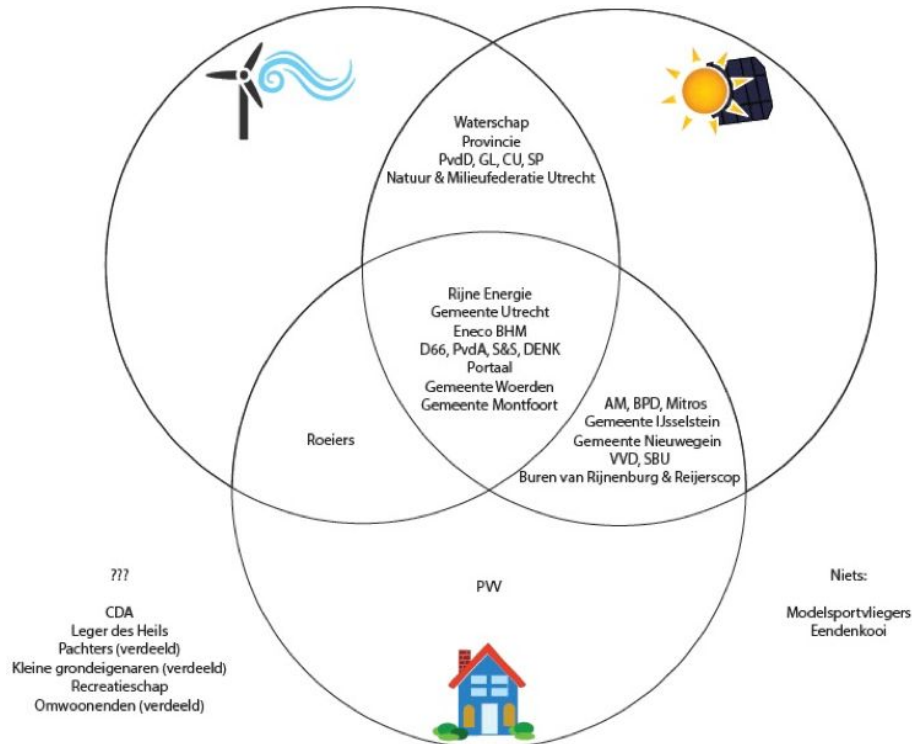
Waterschap
Provincie
PvdD, GL, CU, SP
Natuur & Milieufederatie Utrecht

Rijne Energie
Gemeente Utrecht
Eneco BHM
D66, PvdA, S&S, DENK
Portaal
Gemeente Woerden
Gemeente Montfoort

Roeiers

AM, BPD, Mitros
Gemeente IJsselstein
Gemeente Nieuwegein
VVD, SBU
Buren van Rijnenburg & Reijerscop

PVV

???

CDA
Leger des Heils
Pachters (verdeeld)
Kleine grondeigenaren (verdeeld)
Recreatieschap
Omwoonenden (verdeeld)

Niets:

Modelsportvliegers
Eendenkooi